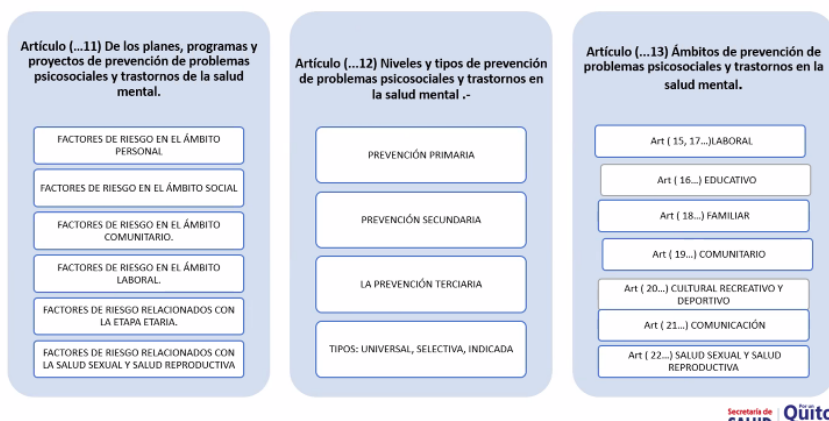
Artículo (...11) De los planes, programas y proyectos de prevención de problemas psicosociales y trastornos de la salud mental.

FACTORES DE RIESGO EN EL ÁMBITO PERSONAL

FACTORES DE RIESGO EN EL ÁMBITO SOCIAL

FACTORES DE RIESGO EN EL ÁMBITO COMUNITARIO.

FACTORES DE RIESGO EN EL ÁMBITO LABORAL.

FACTORES DE RIESGO RELACIONADOS CON LA ETAPA ETARIA.

FACTORES DE RIESGO RELACIONADOS CON LA SALUD SEXUAL Y SALUD REPRODUCTIVA

Artículo (...12) Niveles y tipos de prevención de problemas psicosociales y trastornos en la salud mental .-

PREVENCIÓN PRIMARIA

PREVENCIÓN SECUNDARIA

LA PREVENCIÓN TERCIARIA

TIPOS: UNIVERSAL, SELECTIVA, INDICADA

Artículo (...13) Ámbitos de prevención de problemas psicosociales y trastornos en la salud mental.

Art ( 15, 17...)LABORAL

Art ( 16...) EDUCATIVO

Art ( 18...) FAMILIAR

Art ( 19...) COMUNITARIO

Art ( 20...) CULTURAL RECREATIVO Y DEPORTIVO

Art ( 21...) COMUNICACIÓN

Art ( 22...) SALUD SEXUAL Y SALUD REPRODUCTIVA

Secretaría de SALUD Por un Quito